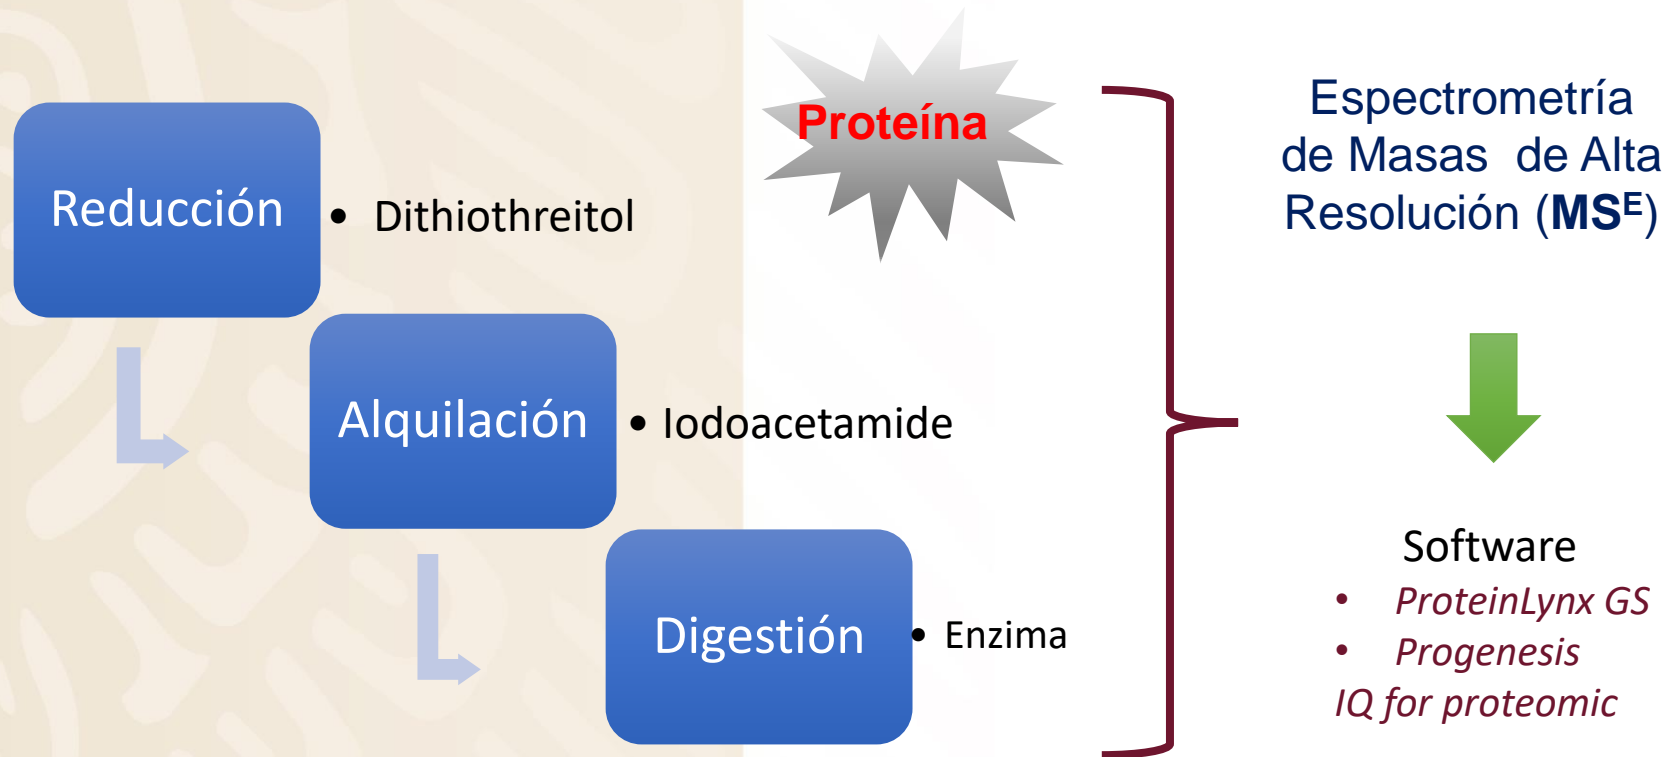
Proteína

Reducción

• Dithiothreitol

Alquilación

• Iodoacetamide

Digestión

• Enzima

Espectrometría de Masas de Alta Resolución (**MS$^E$**)

Software

• ProteinLynx GS
• Progenesis
IQ for proteomic